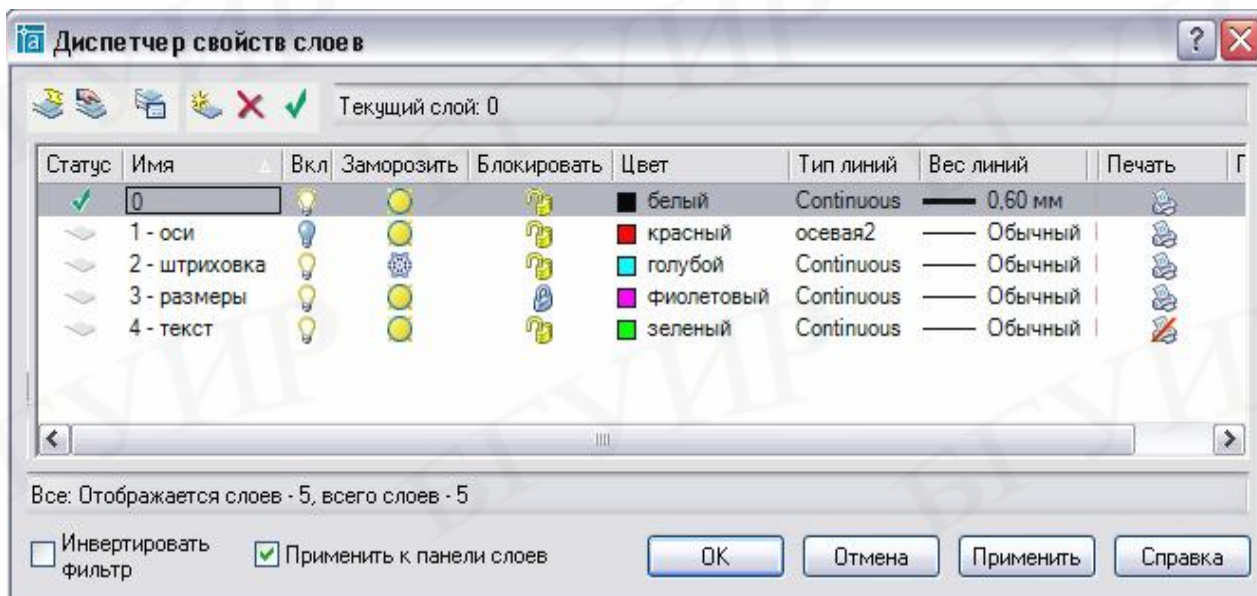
Диспетчер свойств слоев

Текущий слой: 0

| Статус | Имя | Вкл | Заморозить | Блокировать | Цвет | Тип линий | Вес линий | Печать | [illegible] |
|---|---|---|---|---|---|---|---|---|---|
| ✓ | 0 | | | | белый | Continuous | 0,60 мм | | |
| | 1 - оси | | | | красный | осевая2 | Обычный | | |
| | 2 - штриховка | | | | голубой | Continuous | Обычный | | |
| | 3 - размеры | | | | фиолетовый | Continuous | Обычный | | |
| | 4 - текст | | | | зеленый | Continuous | Обычный | | |

Все: Отображается слоев - 5, всего слоев - 5

Инвертировать фильтр

Применить к панели слоев

OK

Отмена

Применить

Справка